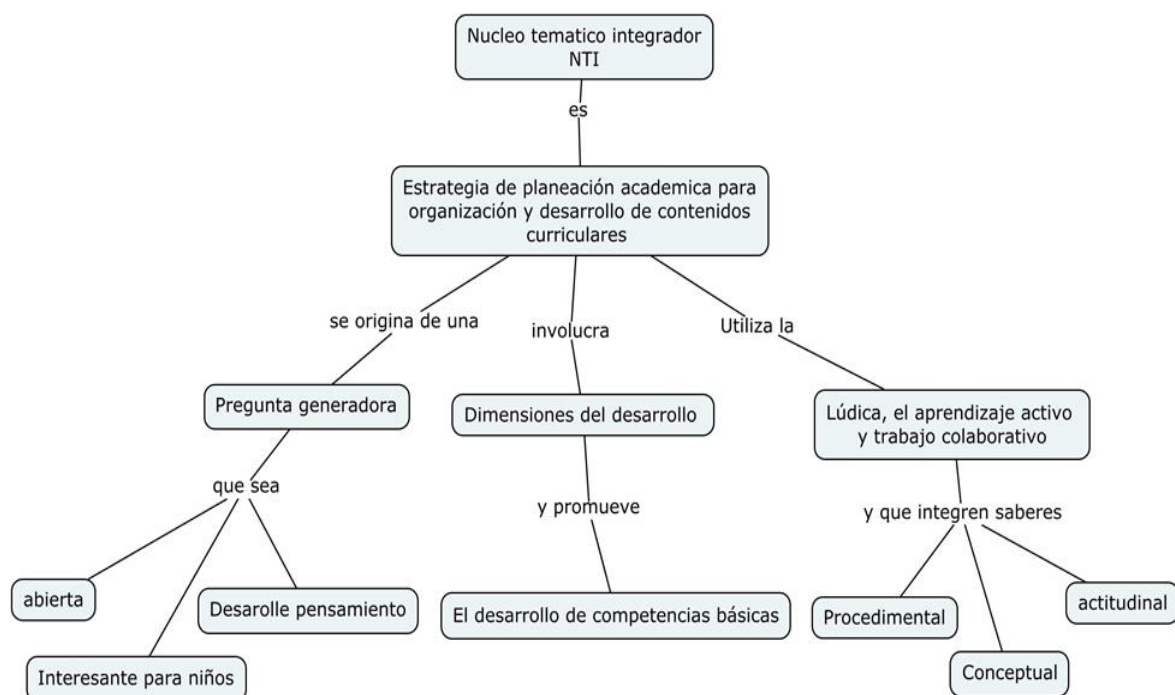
Nucleo tematico integrador NTI

es

Estrategia de planeación academica para organización y desarrollo de contenidos curriculares

se origina de una

involucra

Utiliza la

Pregunta generadora

Dimensiones del desarrollo

Lúdica, el aprendizaje activo y trabajo colaborativo

que sea

y promueve

y que integren saberes

abierta

Desarolle pensamiento

El desarrollo de competencias básicas

Procedimental

actitudinal

Interesante para niños

Conceptual